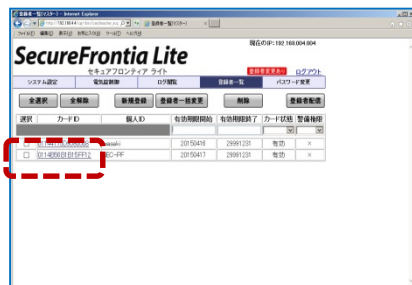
登録者一覧(マスター) - Internet Explorer
http://192.168.4.4/
登録者一覧(マスター)
ファイル(F) 編集(E) 表示(V) お気に入り(A) ツール(T) ヘルプ(H)

SecureFrontia Lite
セキュアフロンティア ライト
現在のIP:192.168.004.004
登録者更新済み
ログアウト

システム設定 | 電気錠制御 | ログ閲覧 | 登録者一覧 | パスワード変更

全選択 | 全解除 | 新規登録 | 登録者一括変更 | 削除 | 登録者配信

| 選択 | カードID | 個人ID | 有効期間開始 | 有効期間終了 | カード状態 | 警備権限 |
|---|---|---|---|---|---|---|
| | | | | | | |
| ☐ | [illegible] | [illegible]asaki | 20150416 | 29991231 | 有効 | × |
| ☐ | 014E0801015FF12 | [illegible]CC-FF | 20150417 | 29991231 | 有効 | × |